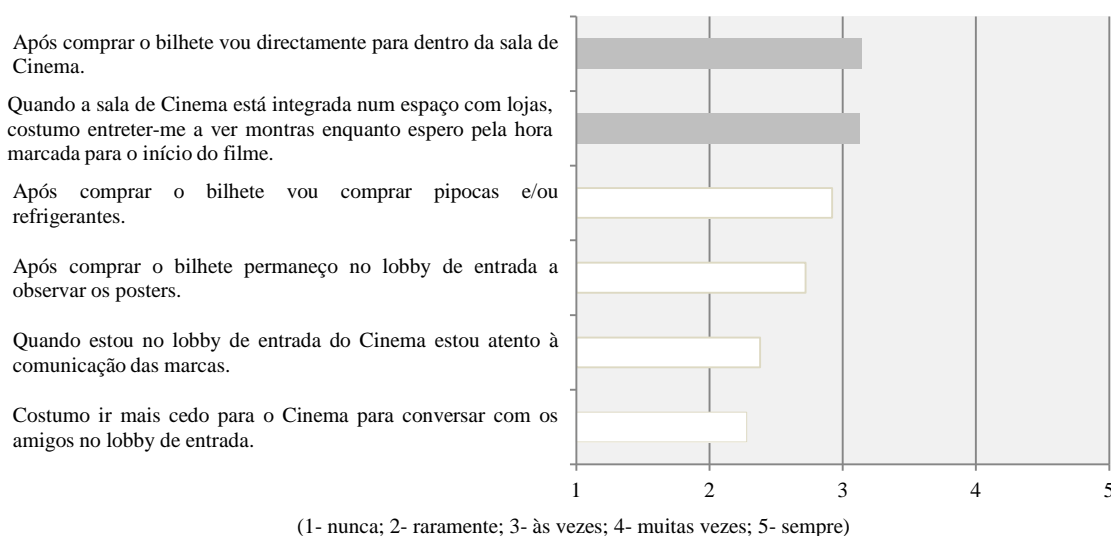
Após comprar o bilhete vou directamente para dentro da sala de Cinema.

Quando a sala de Cinema está integrada num espaço com lojas, costumo entreter-me a ver montras enquanto espero pela hora marcada para o início do filme.

Após comprar o bilhete vou comprar pipocas e/ou refrigerantes.

Após comprar o bilhete permaneço no lobby de entrada a observar os posters.

Quando estou no lobby de entrada do Cinema estou atento à comunicação das marcas.

Costumo ir mais cedo para o Cinema para conversar com os amigos no lobby de entrada.

1 2 3 4 5

(1- nunca; 2- raramente; 3- às vezes; 4- muitas vezes; 5- sempre)